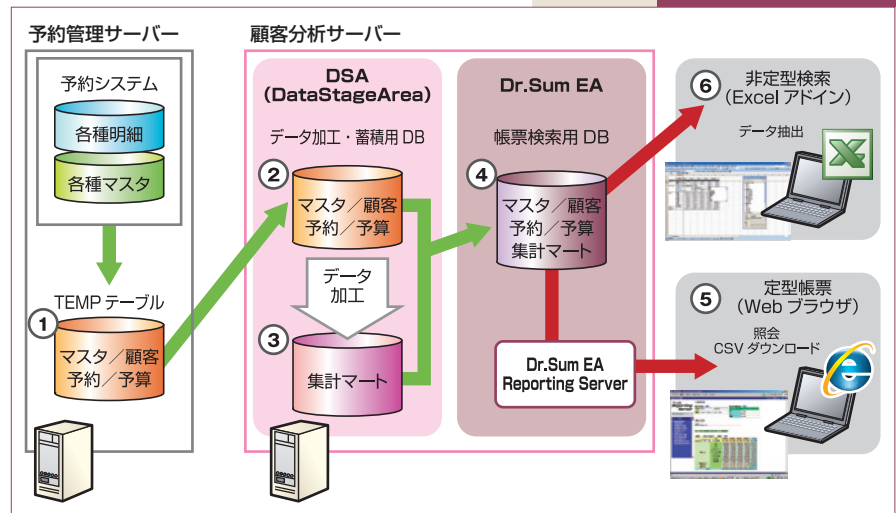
予約管理サーバー

予約システム

各種明細

各種マスタ

TEMP テーブル

1

マスタ／顧客
予約／予算

顧客分析サーバー

DSA
(DataStageArea)

データ加工・蓄積用 DB

2

マスタ／顧客
予約／予算

データ
加工

3

集計マート

Dr.Sum EA

帳票検索用 DB

4

マスタ／顧客
予約／予算
集計マート

Dr.Sum EA
Reporting Server

6

非定型検索
（Excel アドイン）

データ抽出

5

定型帳票
（Web ブラウザ）

照会
CSV ダウンロード